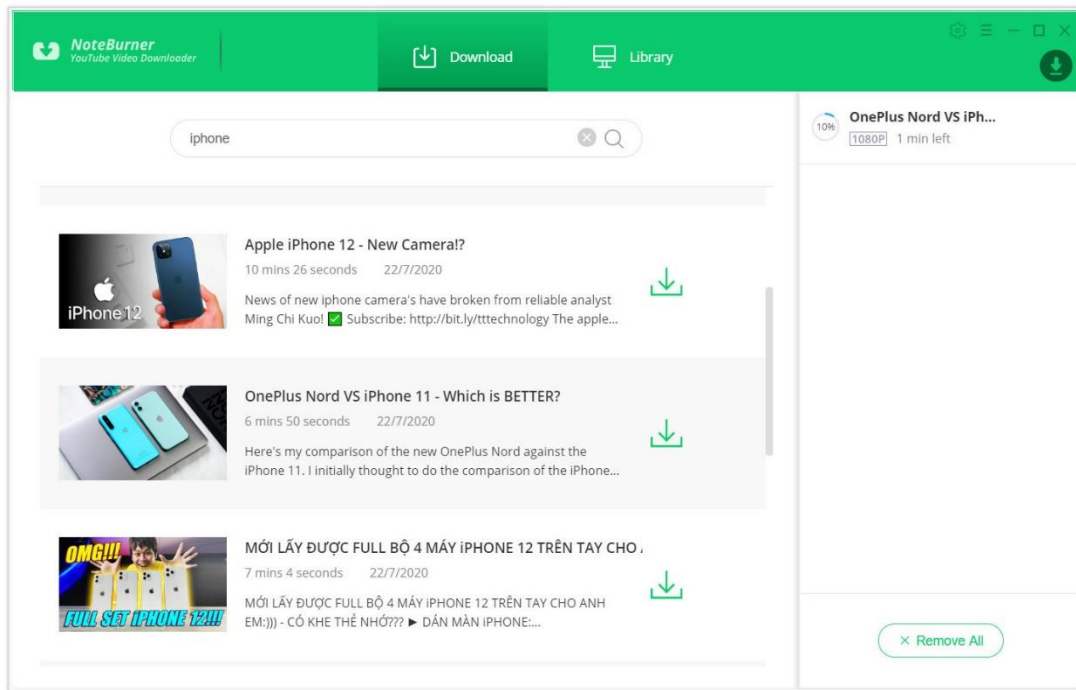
NoteBurner
YouTube Video Downloader

Download

Library

iphone

iPhone 12

Apple iPhone 12 - New Camera!?
10 mins 26 seconds 22/7/2020
News of new iphone camera's have broken from reliable analyst Ming Chi Kuo! ✅ Subscribe: http://bit.ly/tttechnology The apple...

OnePlus Nord VS iPhone 11 - Which is BETTER?
6 mins 50 seconds 22/7/2020
Here's my comparison of the new OnePlus Nord against the iPhone 11. I initially thought to do the comparison of the iPhone...

OMG!!!
FULL SET IPHONE 12!!!

MỚI LẤY ĐƯỢC FULL BỘ 4 MÁY iPHONE 12 TRÊN TAY CHO
7 mins 4 seconds 22/7/2020
MỚI LẤY ĐƯỢC FULL BỘ 4 MÁY iPHONE 12 TRÊN TAY CHO ANH EM:))) - CÓ KHE THẺ NHỚ??? ► DÁN MÀN iPHONE:...

10%
OnePlus Nord VS iPh...
1080P 1 min left

× Remove All